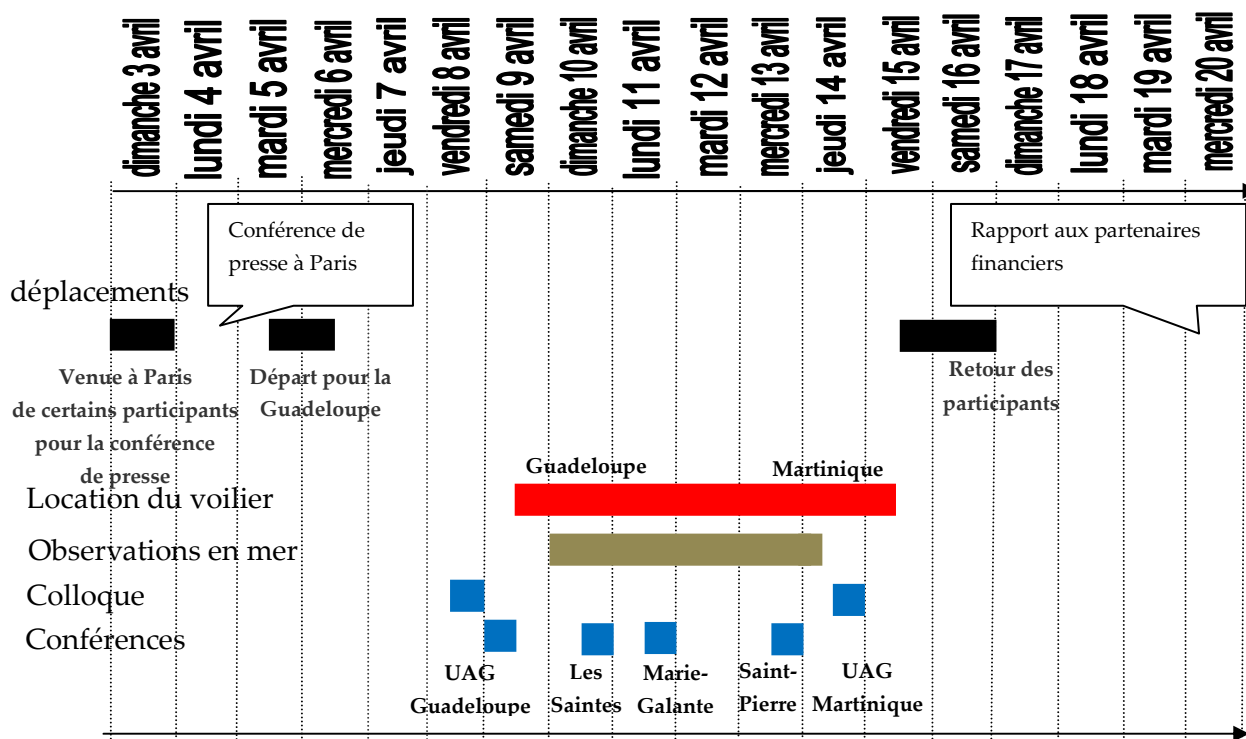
dimanche 3 avril
lundi 4 avril
mardi 5 avril
mercredi 6 avril
jeudi 7 avril
vendredi 8 avril
samedi 9 avril
dimanche 10 avril
lundi 11 avril
mardi 12 avril
mercredi 13 avril
jeudi 14 avril
vendredi 15 avril
samedi 16 avril
dimanche 17 avril
lundi 18 avril
mardi 19 avril
mercredi 20 avril

Conférence de presse à Paris

Rapport aux partenaires financiers

déplacements

Venue à Paris de certains participants pour la conférence de presse

Départ pour la Guadeloupe

Retour des participants

Guadeloupe

Martinique

Location du voilier

Observations en mer

Colloque

Conférences

UAG Guadeloupe

Les Saintes

Marie-Galante

Saint-Pierre

UAG Martinique